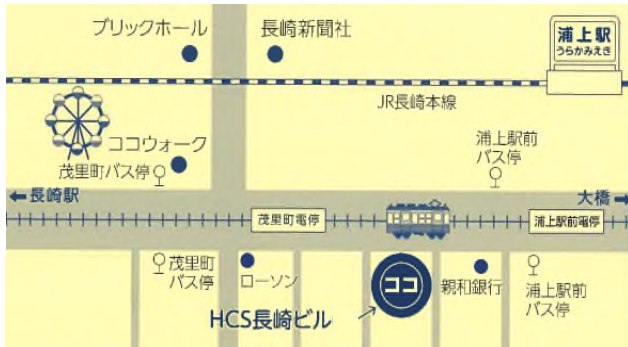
ブリックホール
長崎新聞社
浦上駅
うらかみえき
JR長崎本線
ココウォーク
茂里町バス停
浦上駅前
バス停
←長崎駅
大橋→
茂里町電停
浦上駅前電停
茂里町
バス停
ローソン
ココ
親和銀行
浦上駅前
バス停
HCS長崎ビル